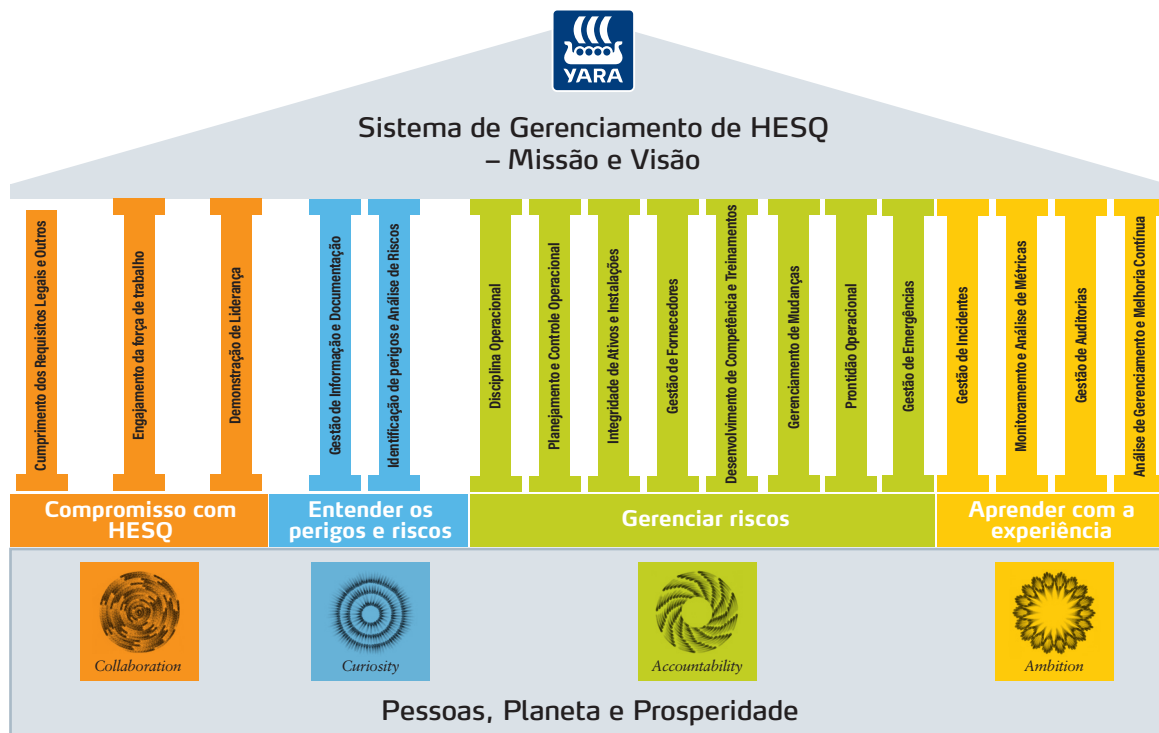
YARA

Sistema de Gerenciamento de HESQ
– Missão e Visão

Cumprimento dos Requisitos Legais e Outros

Engajamento da força de trabalho

Demonstração de Liderança

Gestão de Informação e Documentação

Identificação de perigos e Análise de Riscos

Disciplina Operacional

Planejamento e Controle Operacional

Integridade de Ativos e Instalações

Gestão de Fornecedores

Desenvolvimento de Competência e Treinamentos

Gerenciamento de Mudanças

Prontidão Operacional

Gestão de Emergências

Gestão de Incidentes

Monitoramento e Análise de Métricas

Gestão de Auditorias

Análise de Gerenciamento e Melhoria Contínua

Compromisso com HESQ

Entender os perigos e riscos

Gerenciar riscos

Aprender com a experiência

Collaboration

Curiosity

Accountability

Ambition

Pessoas, Planeta e Prosperidade